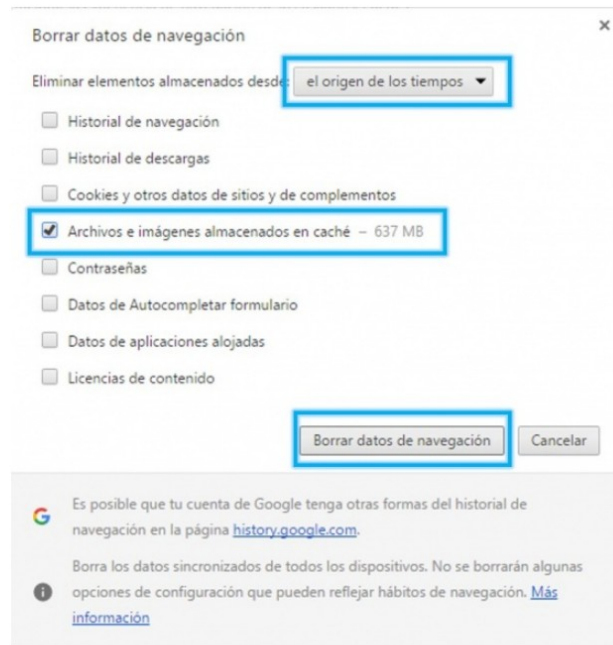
Borrar datos de navegación

×

Eliminar elementos almacenados desde: el origen de los tiempos ▼

Historial de navegación

Historial de descargas

Cookies y otros datos de sitios y de complementos

Archivos e imágenes almacenados en caché – 637 MB

Contraseñas

Datos de Autocompletar formulario

Datos de aplicaciones alojadas

Licencias de contenido

Borrar datos de navegación

Cancelar

G

Es posible que tu cuenta de Google tenga otras formas del historial de navegación en la página history.google.com.

Borra los datos sincronizados de todos los dispositivos. No se borrarán algunas opciones de configuración que pueden reflejar hábitos de navegación. Más información